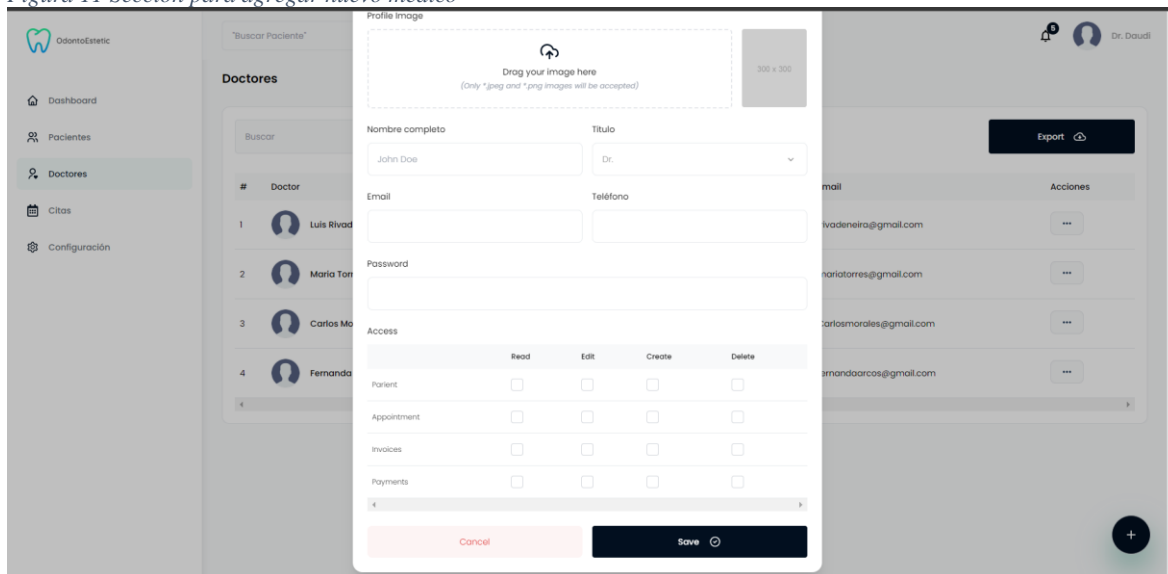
Figura 11 Sección para agregar nuevo médico

OdontoEstetic

Dashboard
Pacientes
Doctores
Citas
Configuración

"Buscar Paciente"

Doctores

Buscar

| # | Doctor |
|---|---|
| 1 | Luis Rivad |
| 2 | Maria Torr |
| 3 | Carlos Mo |
| 4 | Fernanda |

Profile Image

Drag your image here
(Only *.jpeg and *.png images will be accepted)

300 x 300

Nombre completo
John Doe

Título
Dr.

Email

Teléfono

Password

Access

| | Read | Edit | Create | Delete |
|---|---|---|---|---|
| Parient | | | | |
| Appointment | | | | |
| Invoices | | | | |
| Payments | | | | |

Cancel

Save

5

Dr. Daudi

Export

| mail | Acciones |
|---|---|
| rivadeneira@gmail.com | ... |
| mariatorres@gmail.com | ... |
| carlosmorales@gmail.com | ... |
| rnandaarcos@gmail.com | ... |

+